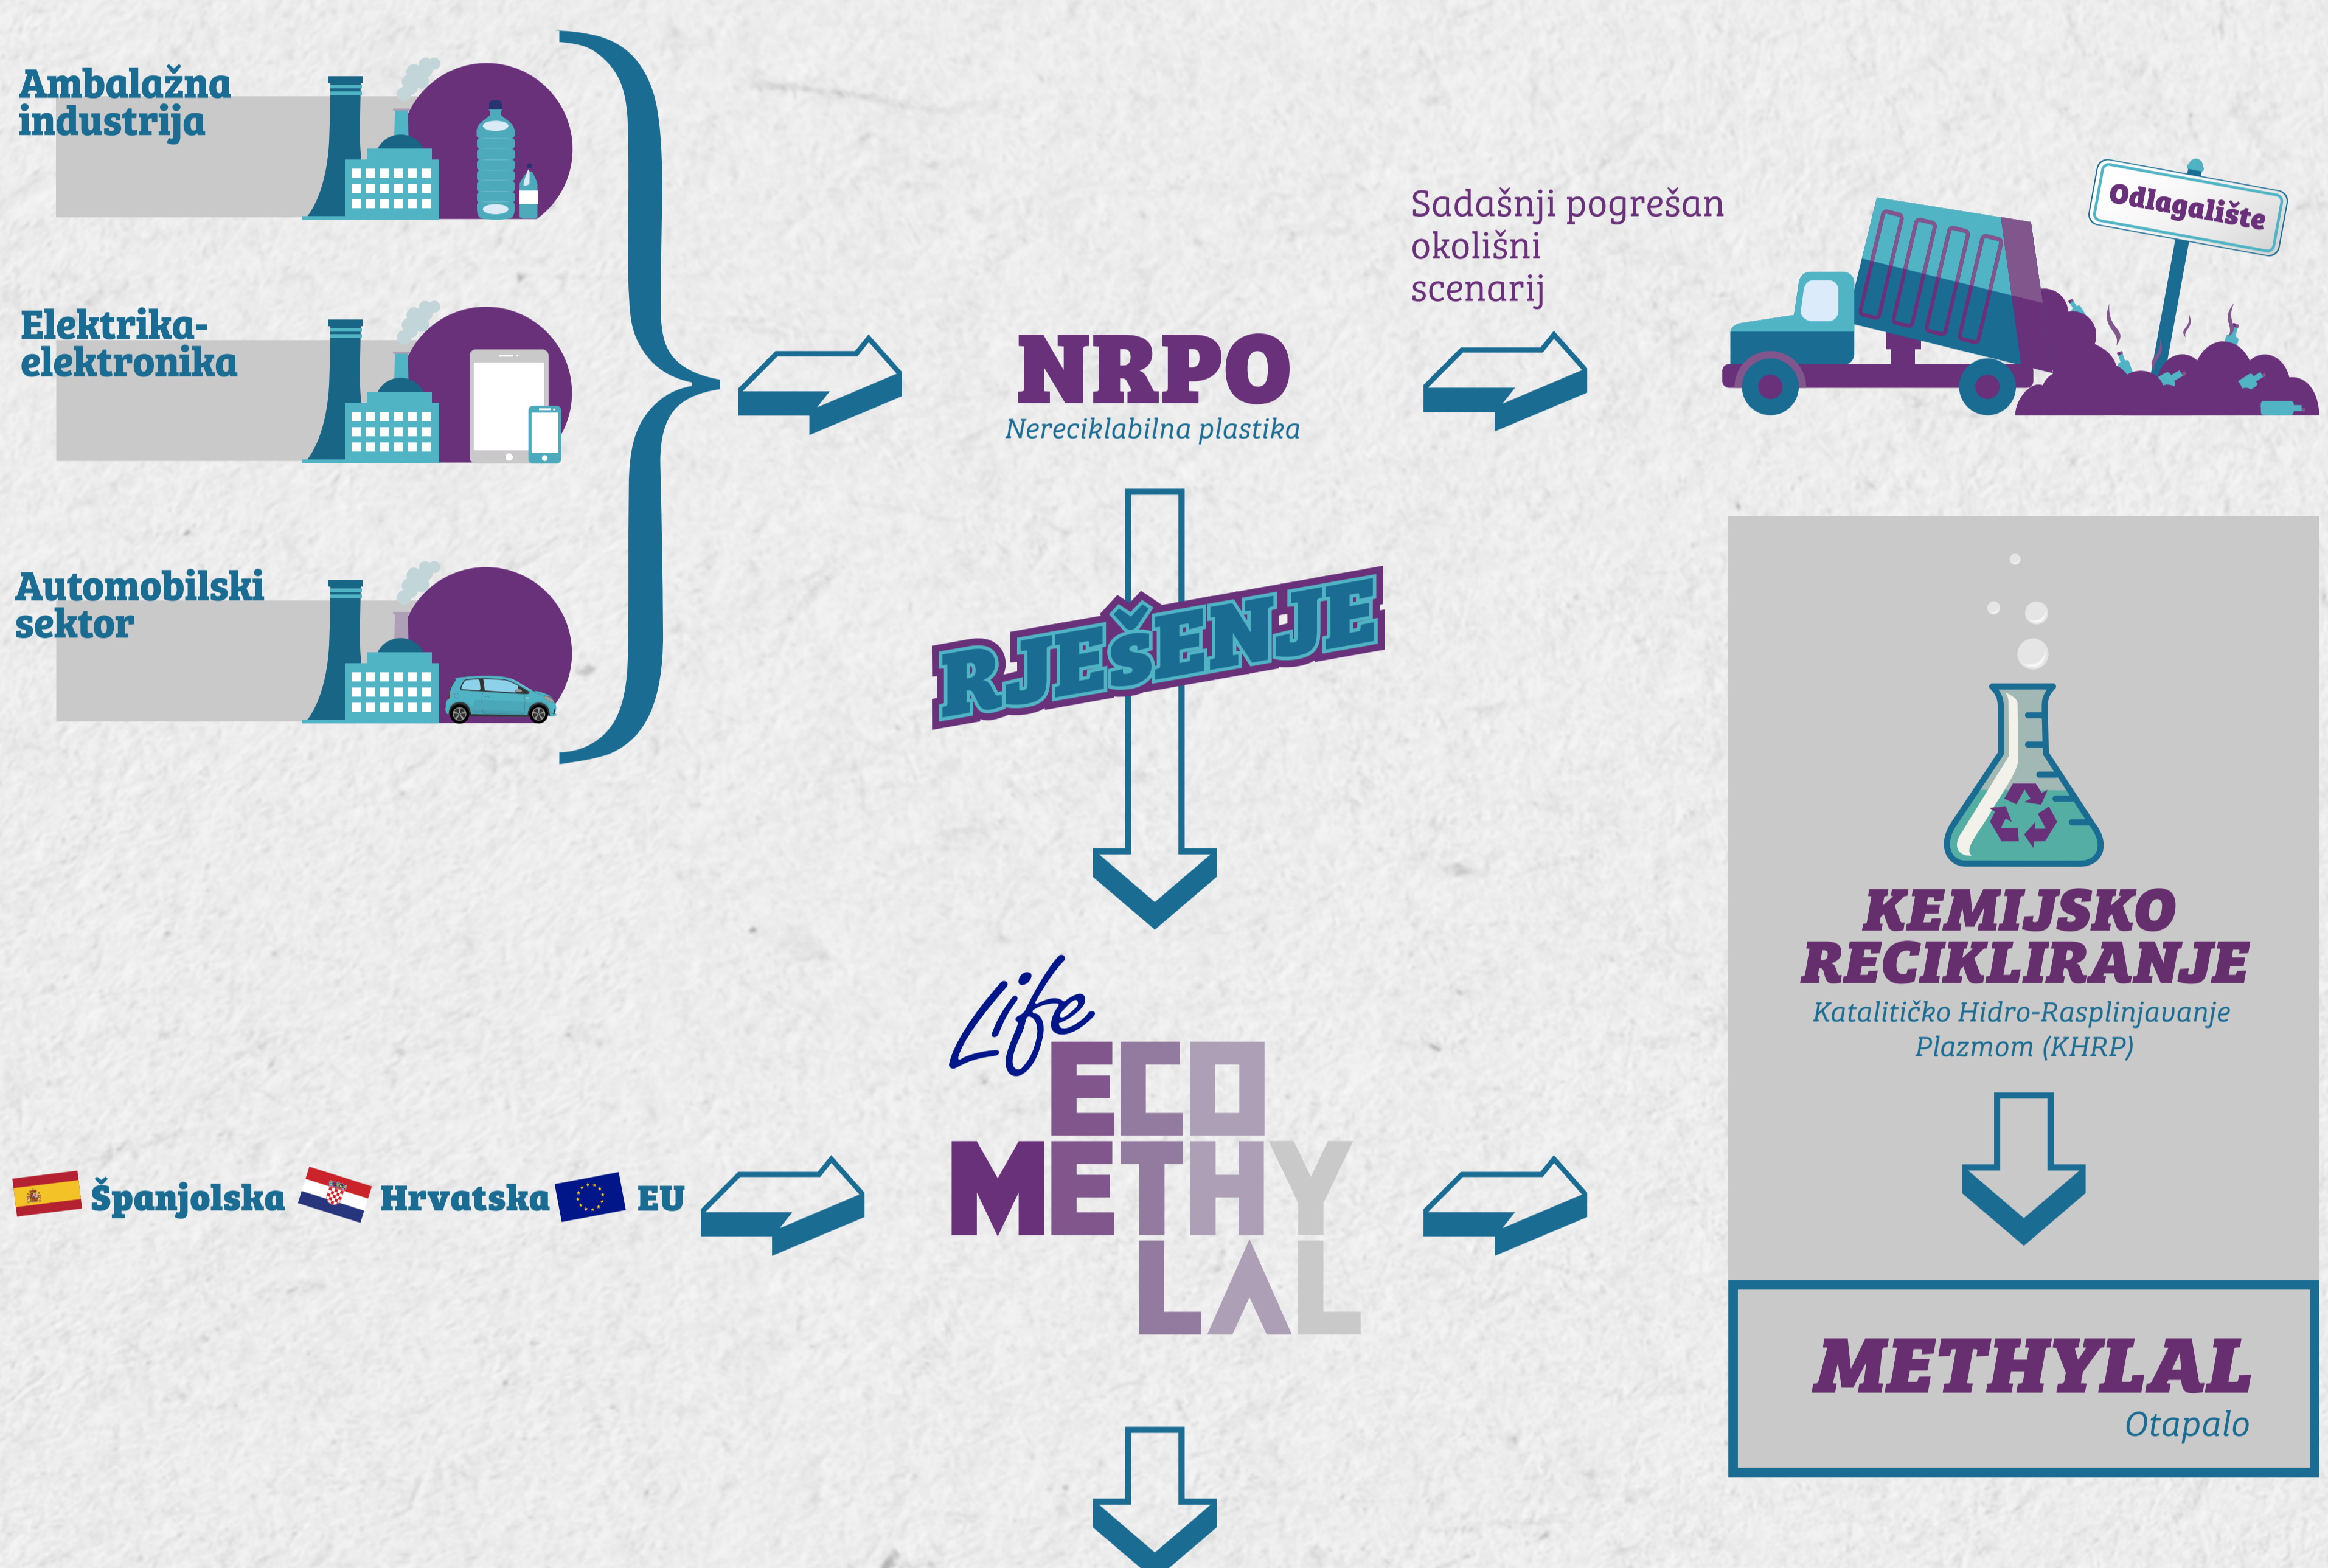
Ambalažna industrija

Elektrika-elektronika

Automobilski sektor

NRPO
Nereciklabilna plastika

Sadašnji pogrešan okolišni scenarij

Odlagalište

RJEŠENJE

KEMIJSKO RECIKLIRANJE
Katalitičko Hidro-Rasplinjavanje Plazmom (KHRP)

METHYLAL
Otapalo

Life
ECO
METHY
LAL

Španjolska Hrvatska EU